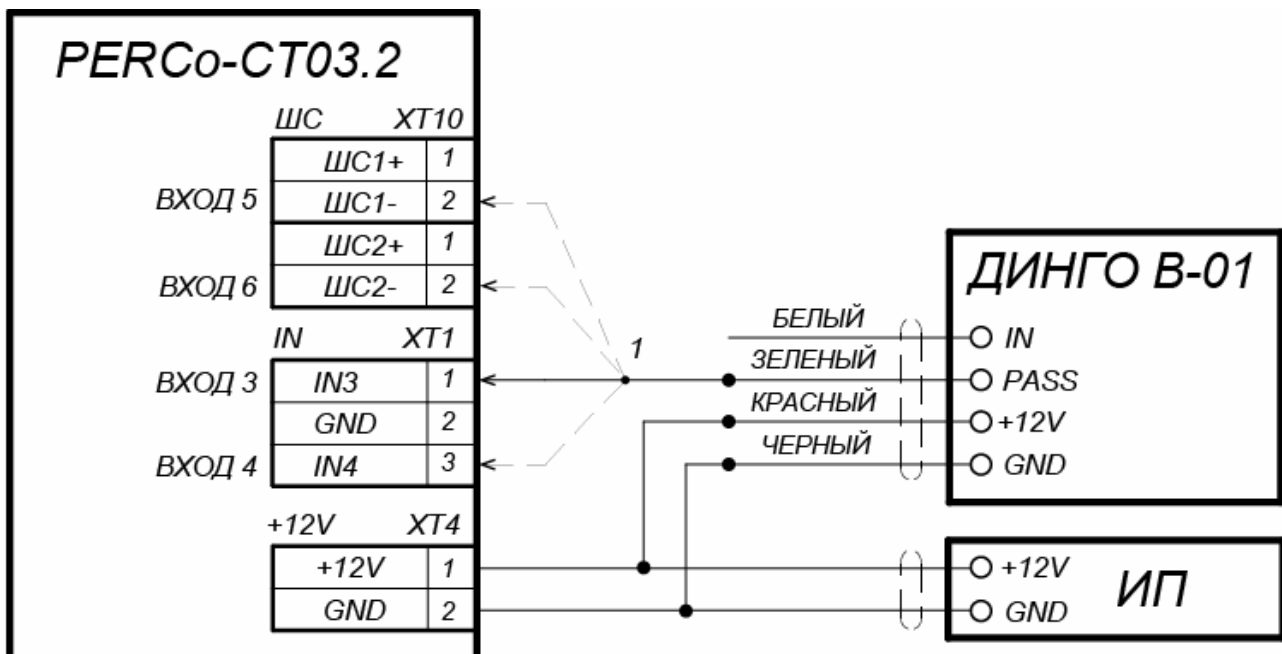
PERCo-CT03.2

ШС XT10

| | | |
|---|---|---|
| ВХОД 5 | ШС1+ | 1 |
| | ШС1- | 2 |
| ВХОД 6 | ШС2+ | 1 |
| | ШС2- | 2 |

IN XT1

| | | |
|---|---|---|
| ВХОД 3 | IN3 | 1 |
| | GND | 2 |
| ВХОД 4 | IN4 | 3 |

+12V XT4

| | |
|---|---|
| +12V | 1 |
| GND | 2 |

1

БЕЛЫЙ
ЗЕЛЕНЫЙ
КРАСНЫЙ
ЧЕРНЫЙ

ДИНГО В-01
IN
PASS
+12V
GND

+12V
GND
ИП